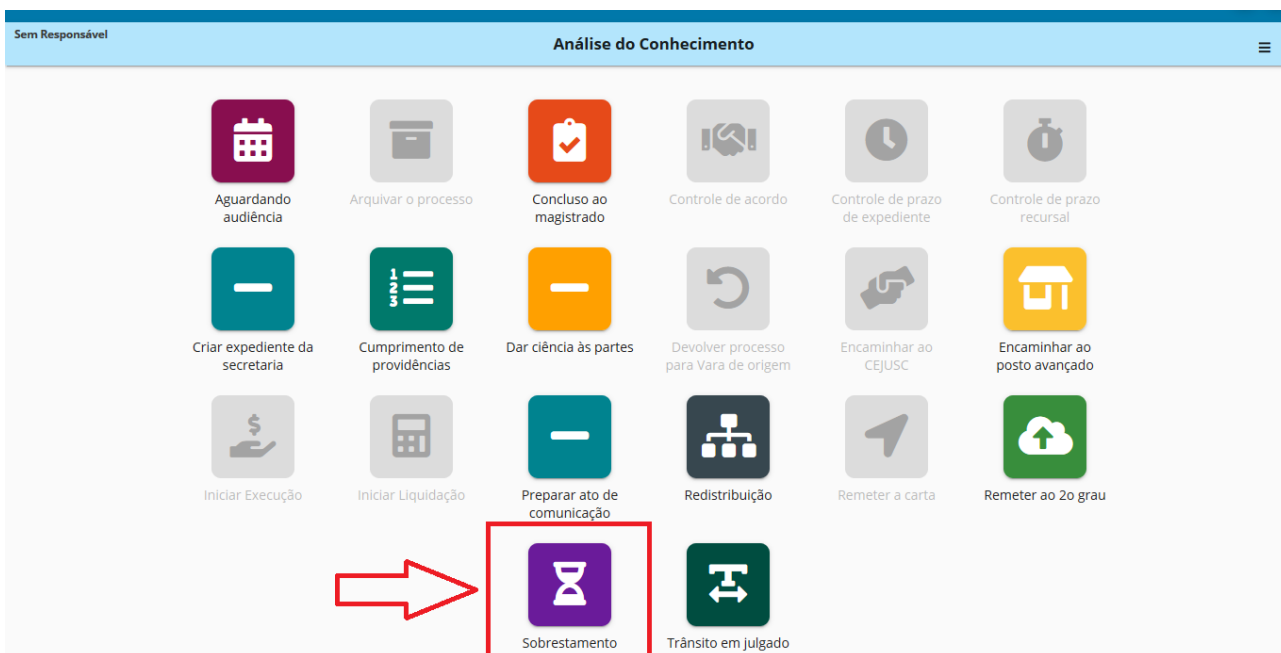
Sem Responsável

Análise do Conhecimento

Aguardando audiência

Arquivar o processo

Concluso ao magistrado

Controle de acordo

Controle de prazo de expediente

Controle de prazo recursal

Criar expediente da secretaria

Cumprimento de providências

Dar ciência às partes

Devolver processo para Vara de origem

Encaminhar ao CEJUSC

Encaminhar ao posto avançado

Iniciar Execução

Iniciar Liquidação

Preparar ato de comunicação

Redistribuição

Remeter a carta

Remeter ao 2o grau

Sobrestamento

Trânsito em julgado